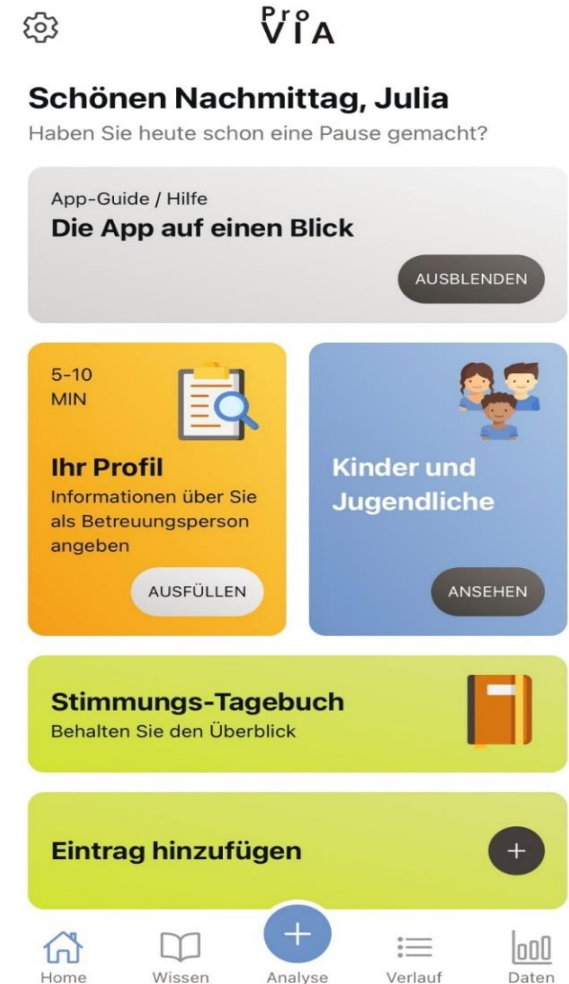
Pro
VIA

Schönen Nachmittag, Julia
Haben Sie heute schon eine Pause gemacht?

App-Guide / Hilfe
Die App auf einen Blick
AUSBLENDEN

5-10
MIN
Ihr Profil
Informationen über Sie als Betreuungsperson angeben
AUSFÜLLEN

Kinder und Jugendliche
ANSEHEN

Stimmungs-Tagebuch
Behalten Sie den Überblick

Eintrag hinzufügen
+

Home
Wissen
+
Analyse
Verlauf
Daten